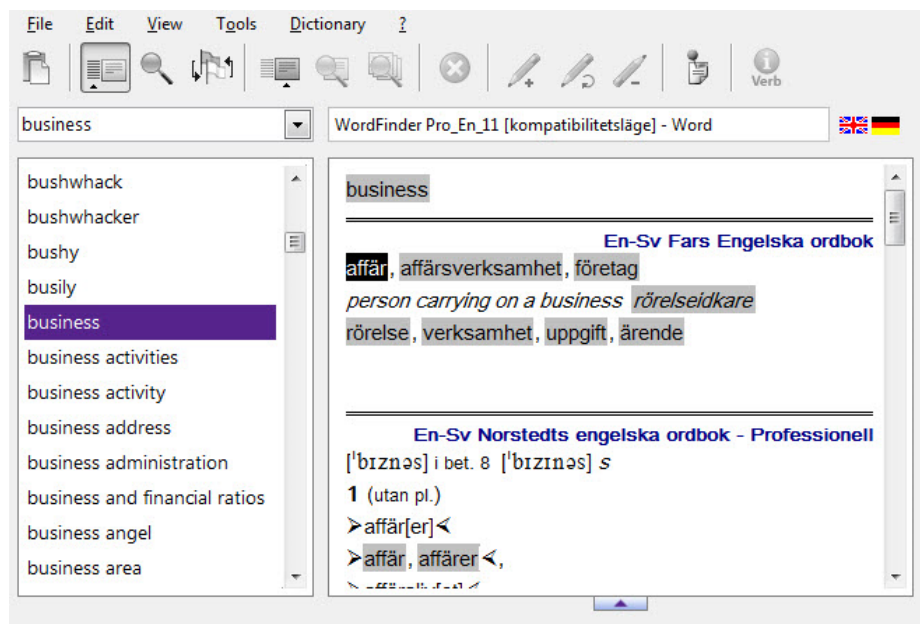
File Edit View Tools Dictionary ?

Verb

business

WordFinder Pro_En_11 [kompatibilitetsläge] - Word

bushwhack
bushwhacker
bushy
busily
business
business activities
business activity
business address
business administration
business and financial ratios
business angel
business area

business

En-Sv Fars Engelska ordbok
affär, affärsverksamhet, företag
*person carrying on a business* rörelseidkare
rörelse, verksamhet, uppgift, ärende

En-Sv Norstedts engelska ordbok - Professionell
[ˈbɪznəs] i bet. 8 [ˈbɪzɪnəs] *s*
**1** (utan pl.)
➤affär[er]⮜
➤affär, affärer⮜,
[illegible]